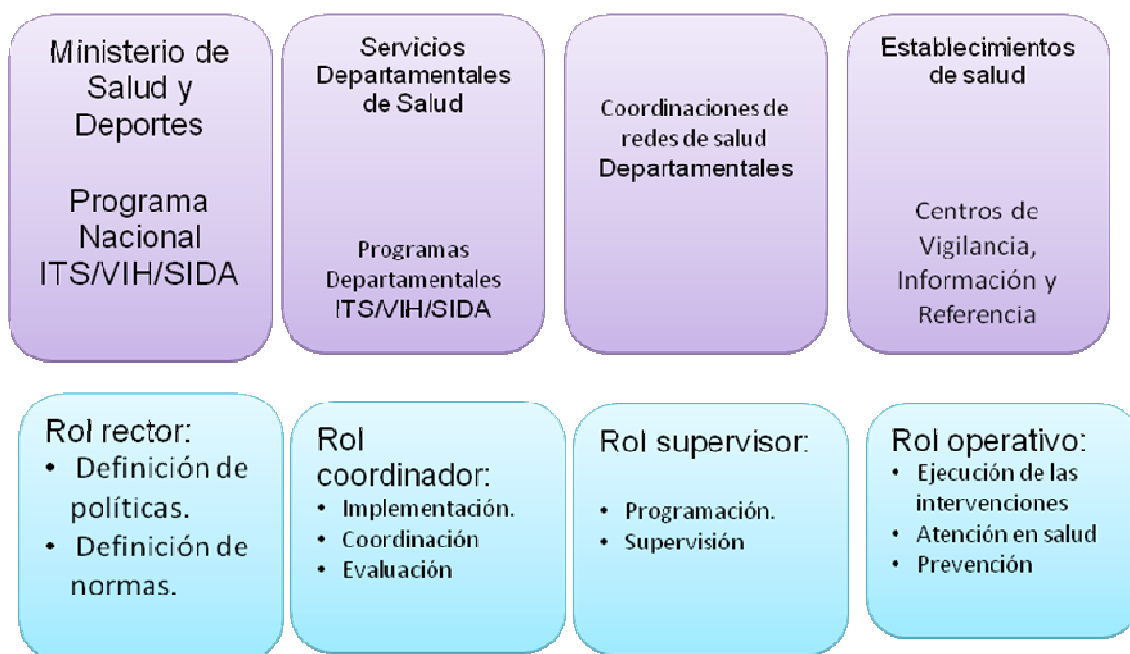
Ministerio de Salud y Deportes

Programa Nacional ITS/VIH/SIDA

Servicios Departamentales de Salud

Programas Departamentales ITS/VIH/SIDA

Coordinaciones de redes de salud Departamentales

Establecimientos de salud

Centros de Vigilancia, Información y Referencia

Rol rector:
• Definición de políticas.
• Definición de normas.

Rol coordinador:
• Implementación.
• Coordinación
• Evaluación

Rol supervisor:
• Programación.
• Supervisión

Rol operativo:
• Ejecución de las intervenciones
• Atención en salud
• Prevención